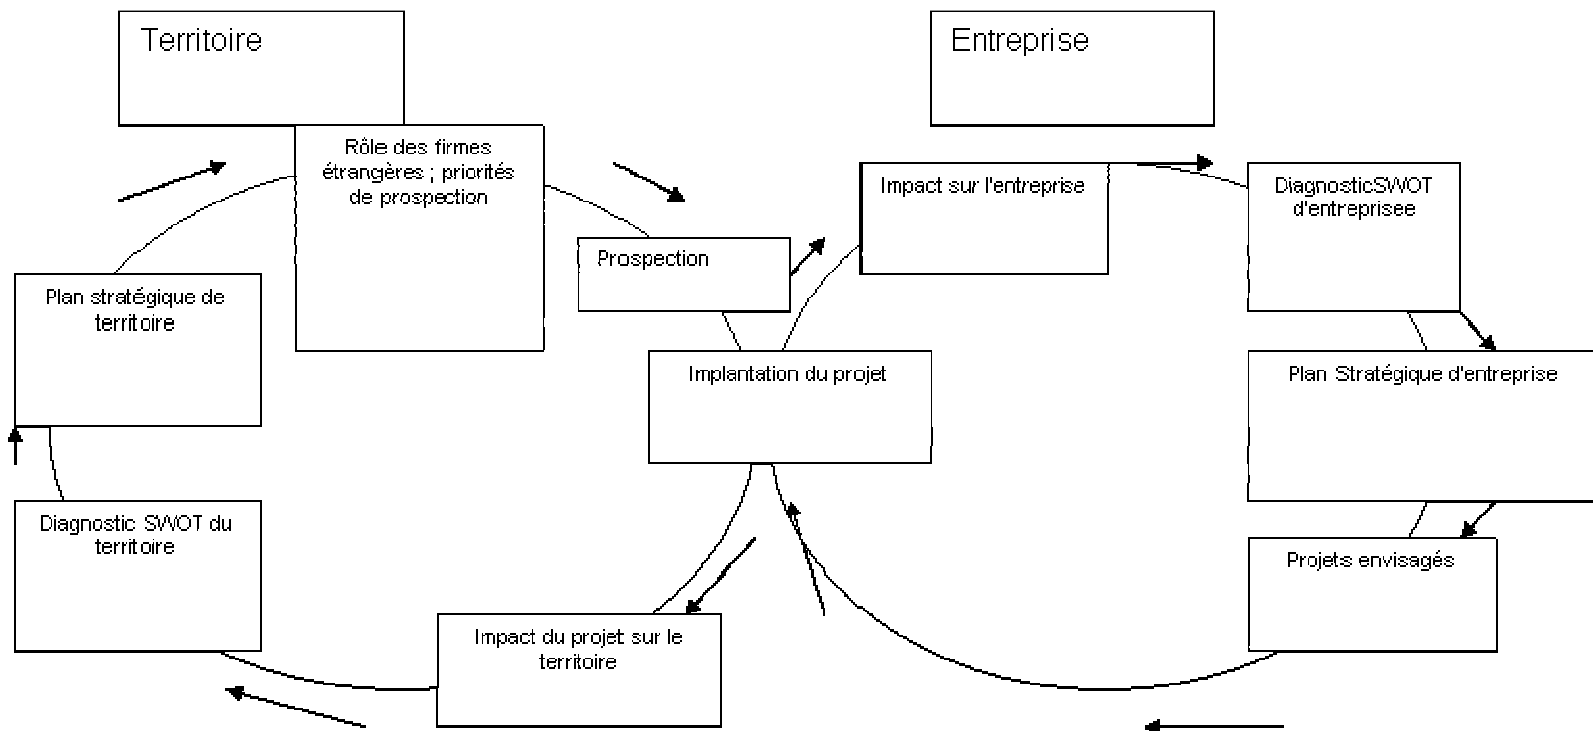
Territoire

Entreprise

Rôle des firmes étrangères ; priorités de prospection

Impact sur l'entreprise

DiagnosticSWOT d'entreprisee

Prospection

Plan stratégique de territoire

Implantation du projet

Plan Stratégique d'entreprise

Diagnostic SWOT du territoire

Projets envisagés

Impact du projet sur le territoire